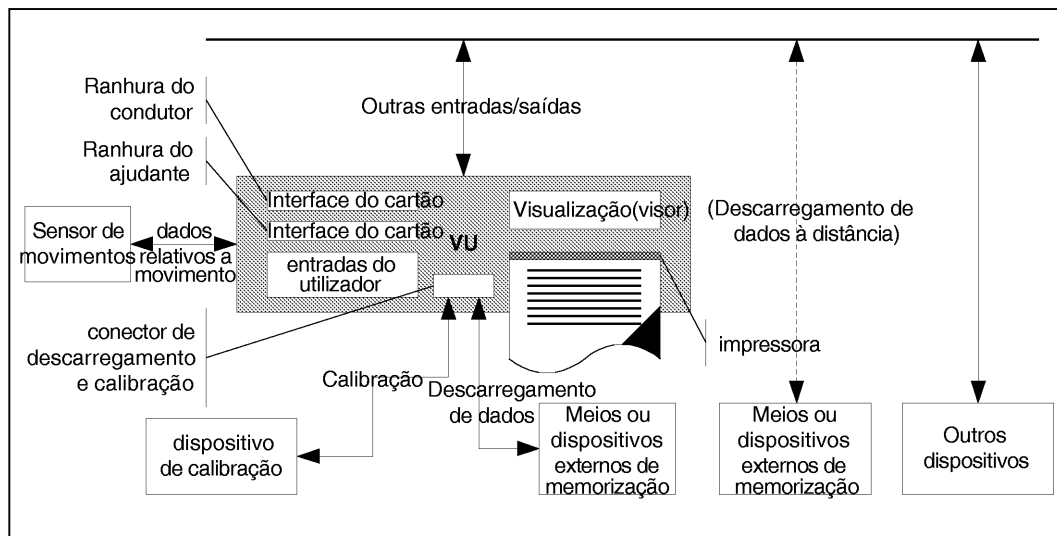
Ranhura do condutor

Outras entradas/saídas

Ranhura do ajudante

Interface do cartão

Visualização(visor)

Interface do cartão

VU

(Descarregamento de dados à distância)

Sensor de movimentos

dados relativos a movimento

entradas do utilizador

conector de descarregamento e calibração

impressora

Calibração

Descarregamento de dados

dispositivo de calibração

Meios ou dispositivos externos de memorização

Meios ou dispositivos externos de memorização

Outros dispositivos